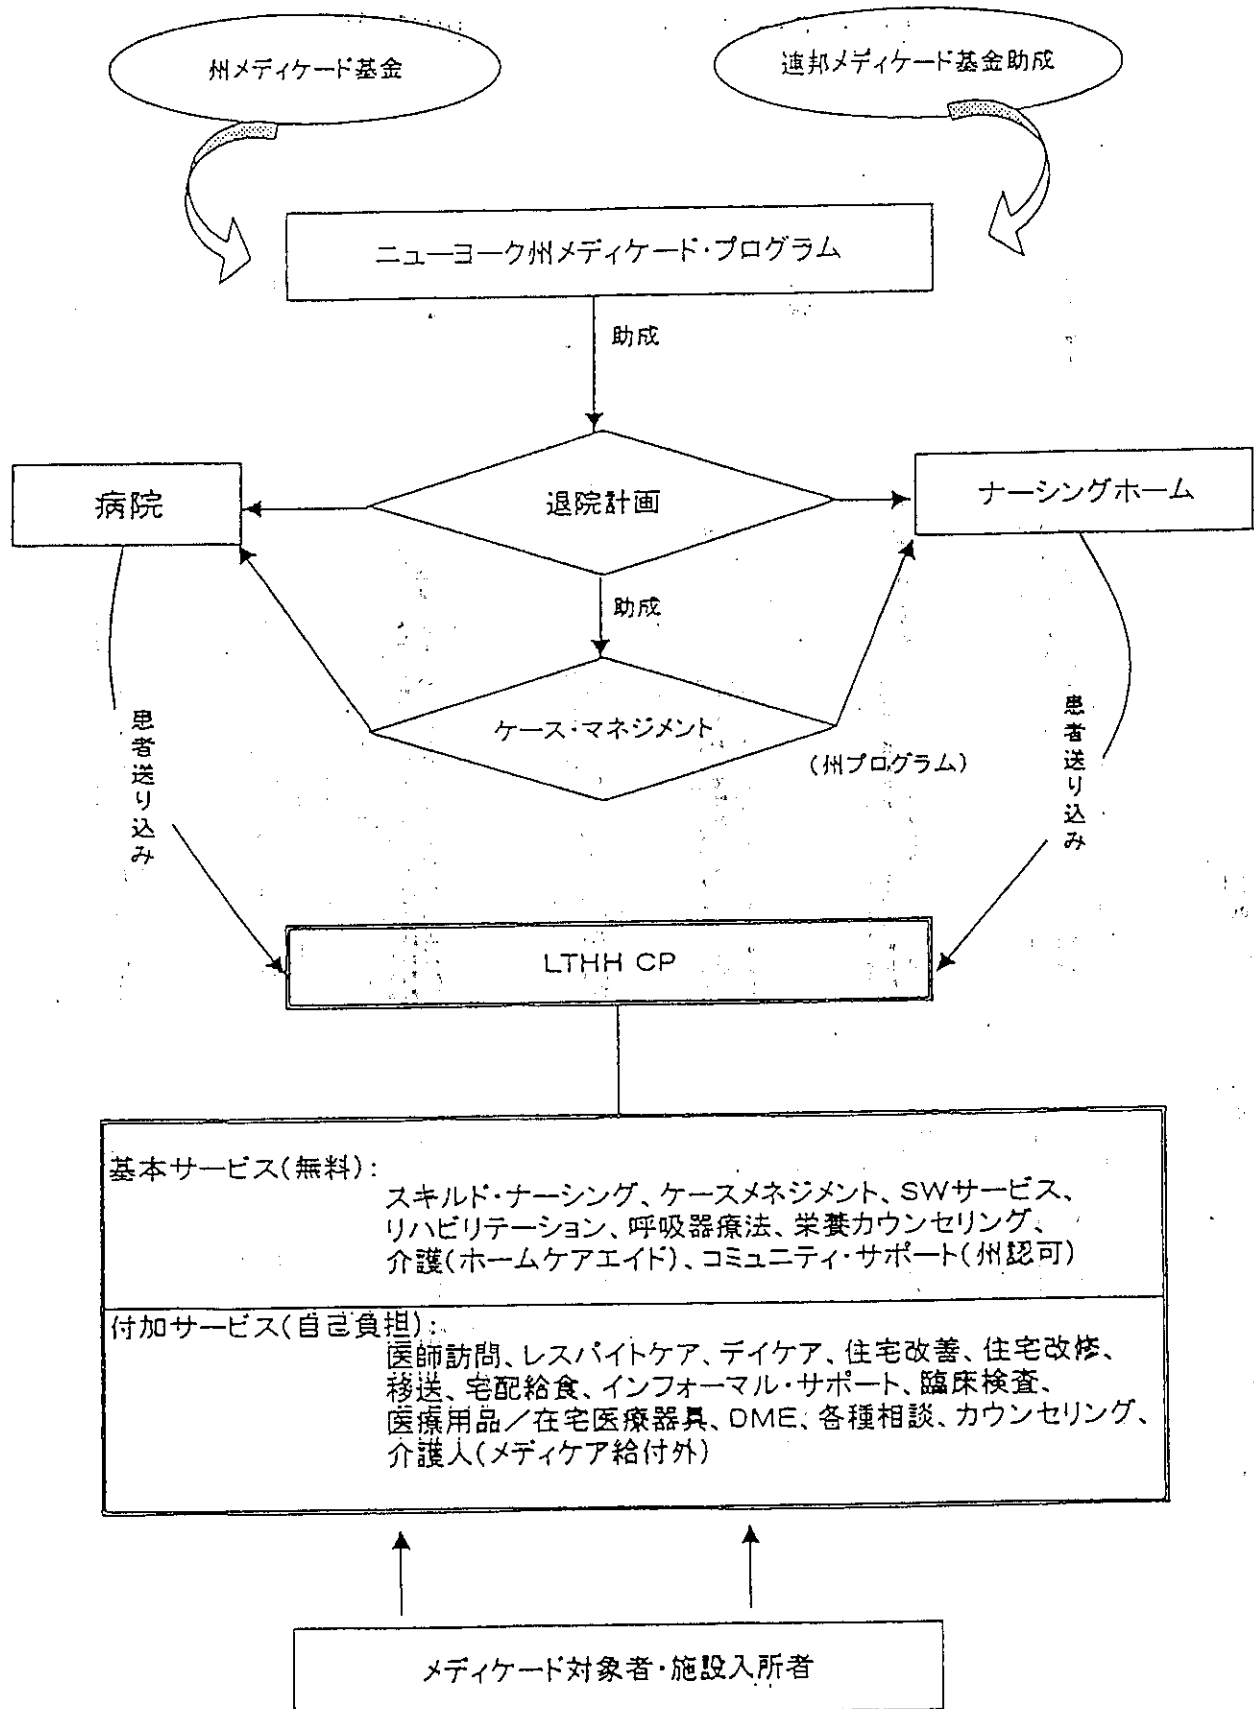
州メディケード基金

連邦メディケード基金助成

ニューヨーク州メディケード・プログラム

助成

病院

退院計画

ナーシングホーム

助成

ケース・マネジメント

(州プログラム)

患者送り込み

患者送り込み

LTHH CP

基本サービス(無料):
スキルド・ナーシング、ケースメネジメント、SWサービス、リハビリテーション、呼吸器療法、栄養カウンセリング、介護(ホームケアエイド)、コミュニティ・サポート(州認可)

付加サービス(自己負担):
医師訪問、レスパイトケア、デイケア、住宅改善、住宅改修、移送、宅配給食、インフォーマル・サポート、臨床検査、医療用品/在宅医療器具、DME、各種相談、カウンセリング、介護人(メディケア給付外)

メディケード対象者・施設入所者